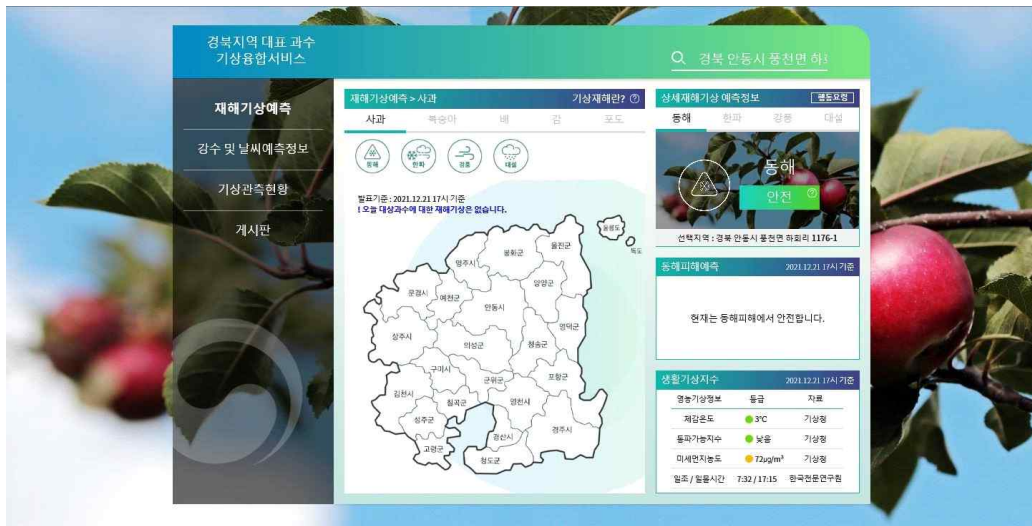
경북지역 대표 과수
기상융합서비스

경북 안동시 풍천면 하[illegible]

재해기상예측

강수 및 날씨예측정보

기상관측현황

게시판

재해기상예측 > 사과

기상재해란?

사과 복숭아 배 감 포도

동해 한파 냉해 폭설

발표기준 : 2021.12.21 17시 기준
! 오늘 대상과수에 대한 재해기상은 없습니다.

울릉도
독도
울진군
봉화군
영주시
영양군
문경시
예천군
안동시
영덕군
상주시
의성군
청송군
구미시
군위군
포항시
김천시
칠곡군
영천시
성주군
경산시
경주시
고령군
청도군

상세재해기상 예측정보

행동요령

동해 한파 강풍 대설

동해
안전

선택지역 : 경북 안동시 풍천면 하회리 1176-1

동해피해예측

2021.12.21 17시 기준

현재는 동해피해에서 안전합니다.

생활기상지수

2021.12.21 17시 기준

| 영농기상정보 | 등급 | 자료 |
|---|---|---|
| 체감온도 | 3°C | 기상청 |
| 동파가능지수 | 낮음 | 기상청 |
| 미세먼지농도 | 72μg/m³ | 기상청 |
| 일조 / 일몰시간 | 7:32 / 17:15 | 한국천문연구원 |